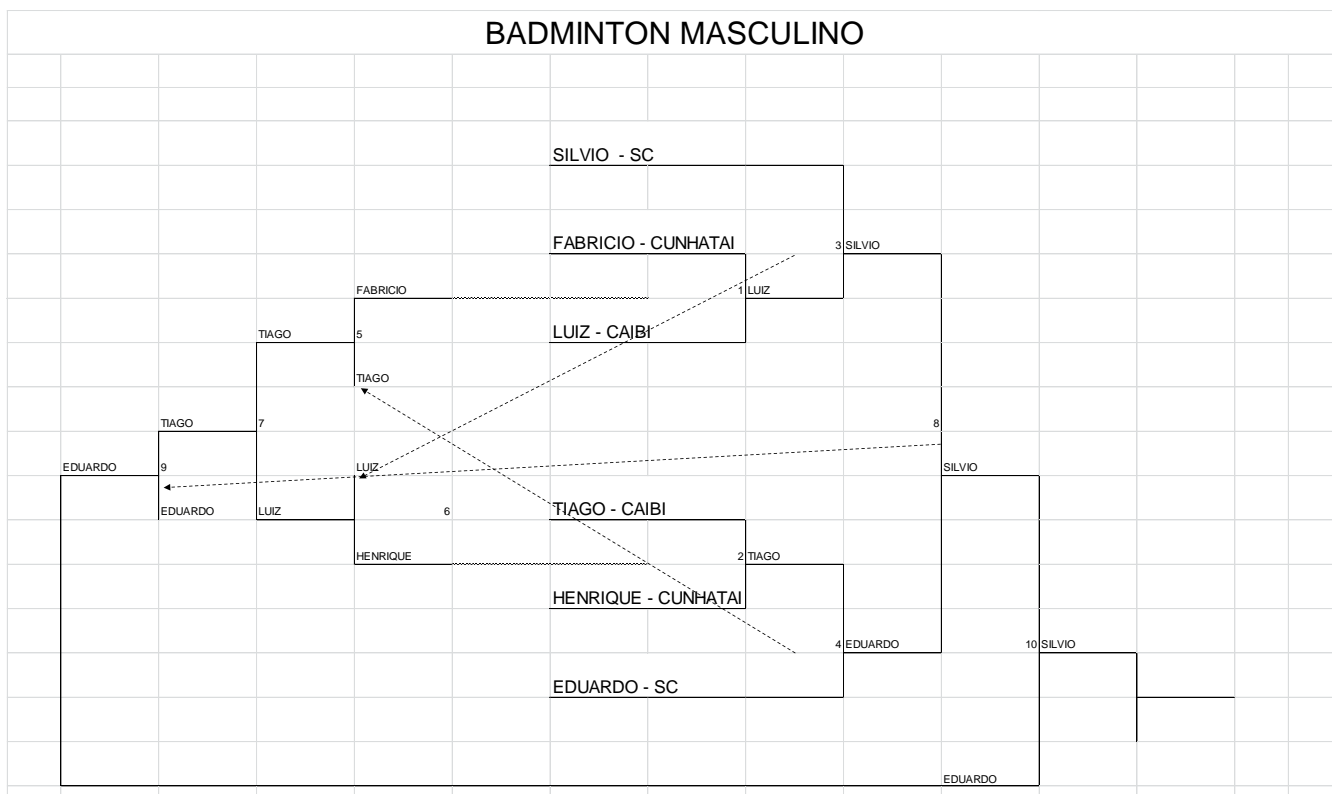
BADMINTON MASCULINO

SILVIO - SC

FABRICIO - CUNHATAI

3 SILVIO

FABRICIO

1 LUIZ

TIAGO

5

LUIZ - CAIBI

TIAGO

TIAGO

7

8

EDUARDO

9

LUIZ

SILVIO

EDUARDO

LUIZ

6

TIAGO - CAIBI

HENRIQUE

2 TIAGO

HENRIQUE - CUNHATAI

4 EDUARDO

10 SILVIO

EDUARDO - SC

EDUARDO